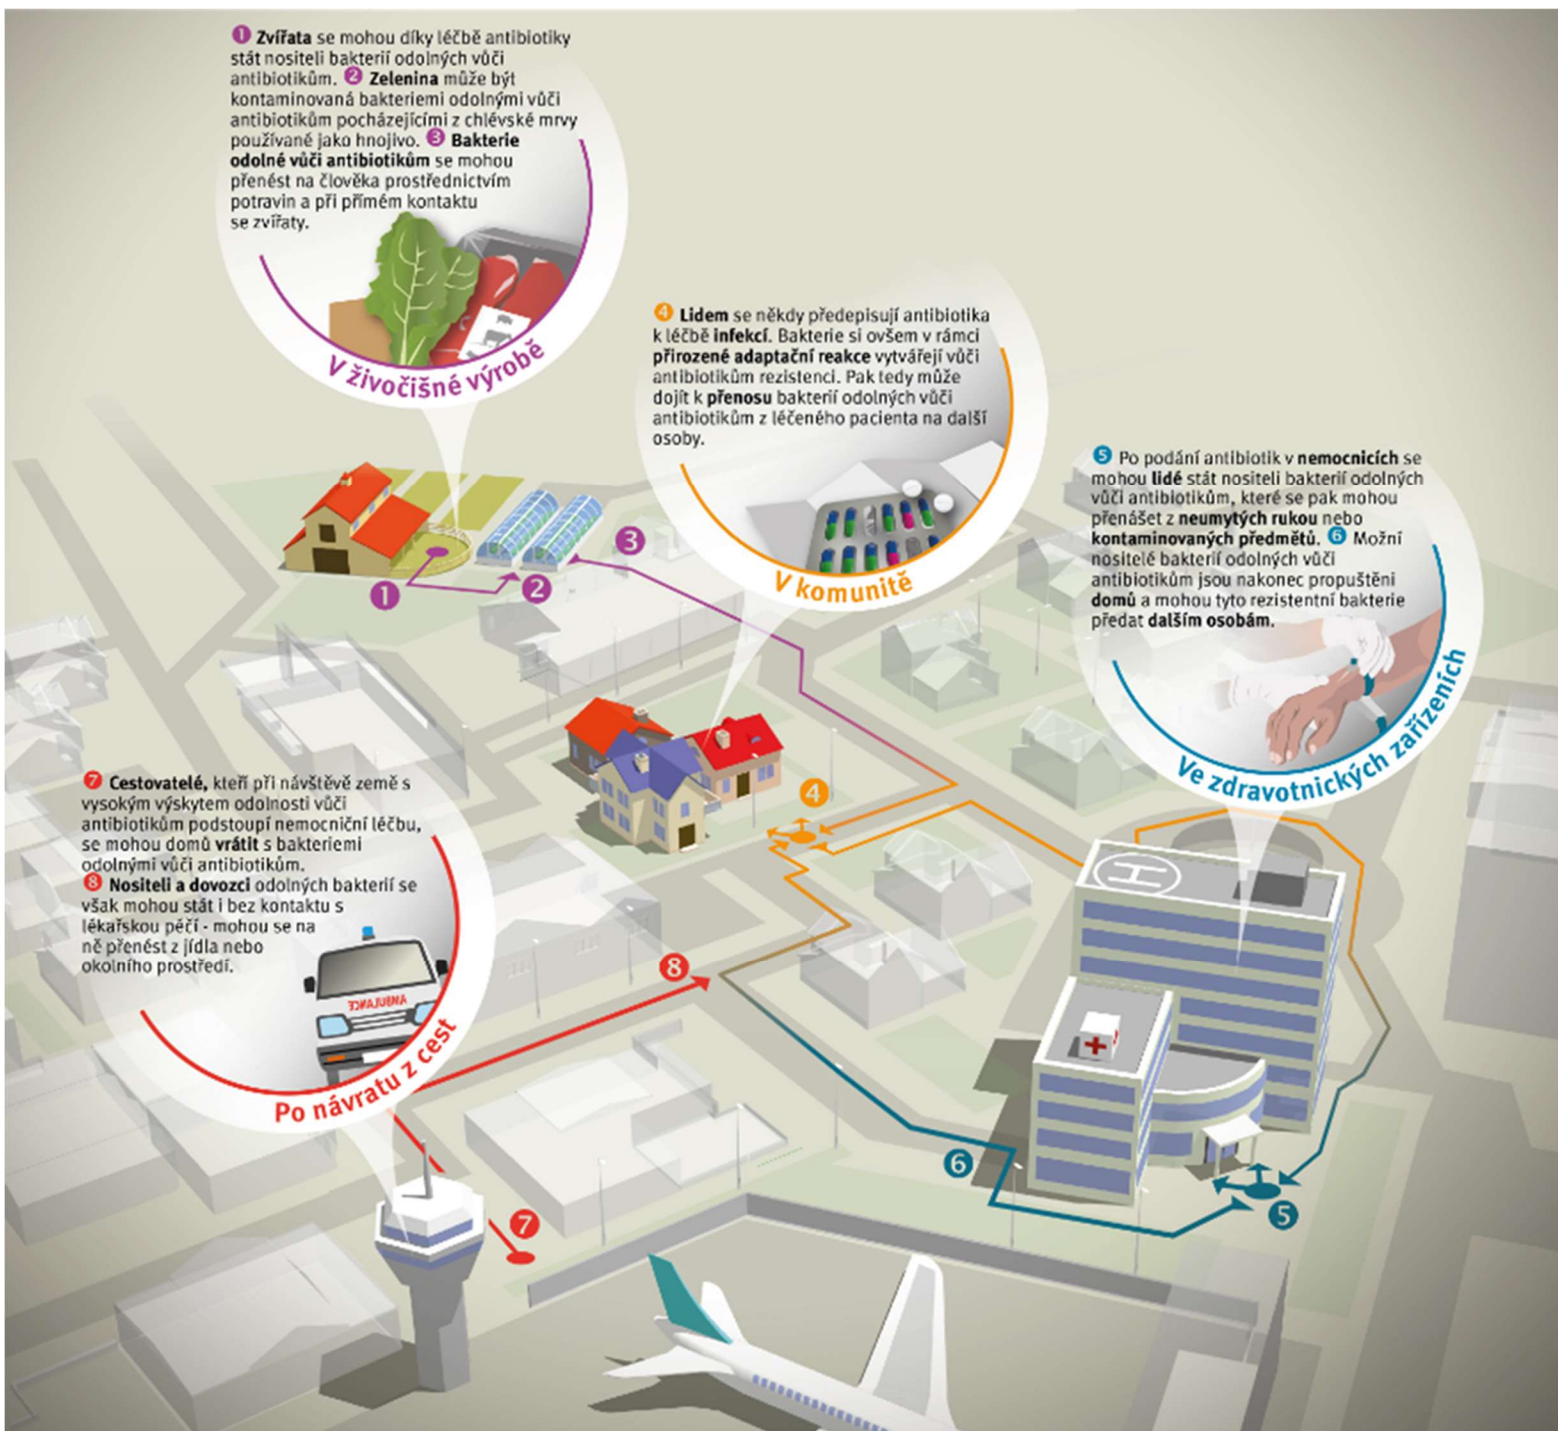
1 **Zvířata** se mohou díky léčbě antibiotiky stát nositeli bakterií odolných vůči antibiotikům. 2 **Zelenina** může být kontaminovaná bakteriemi odolnými vůči antibiotikům pocházejícími z chlévské mrvy používané jako hnojivo. 3 **Bakterie odolné vůči antibiotikům** se mohou přenést na člověka prostřednictvím potravin a při přímém kontaktu se zvířaty.

V živočišné výrobě

4 **Lidem** se někdy předepisují antibiotika k léčbě **infekcí**. Bakterie si ovšem v rámci **přirozené adaptační reakce** vytvářejí vůči antibiotikům rezistenci. Pak tedy může dojít k **přenosu** bakterií odolných vůči antibiotikům z léčeného pacienta na další osoby.

V komunitě

5 Po podání antibiotik v **nemocnicích** se mohou **lidé** stát nositeli bakterií odolných vůči antibiotikům, které se pak mohou přenášet z **neumytých rukou** nebo **kontaminovaných předmětů**. 6 Možní nositelé bakterií odolných vůči antibiotikům jsou nakonec propuštěni **domů** a mohou tyto rezistentní bakterie předat **dalším osobám**.

Ve zdravotnických zařízeních

7 **Cestovatelé,** kteří při návštěvě země s vysokým výskytem odolnosti vůči antibiotikům podstoupí nemocniční léčbu, se mohou domů **vrátit** s bakteriemi odolnými vůči antibiotikům.
8 **Nositeli a dovozci** odolných bakterií se však mohou stát i bez kontaktu s lékařskou péčí - mohou se na ně přenést z jídla nebo okolního prostředí.

AMBULANCE

Po návratu z cest

1 2 3 4 5 6 7 8